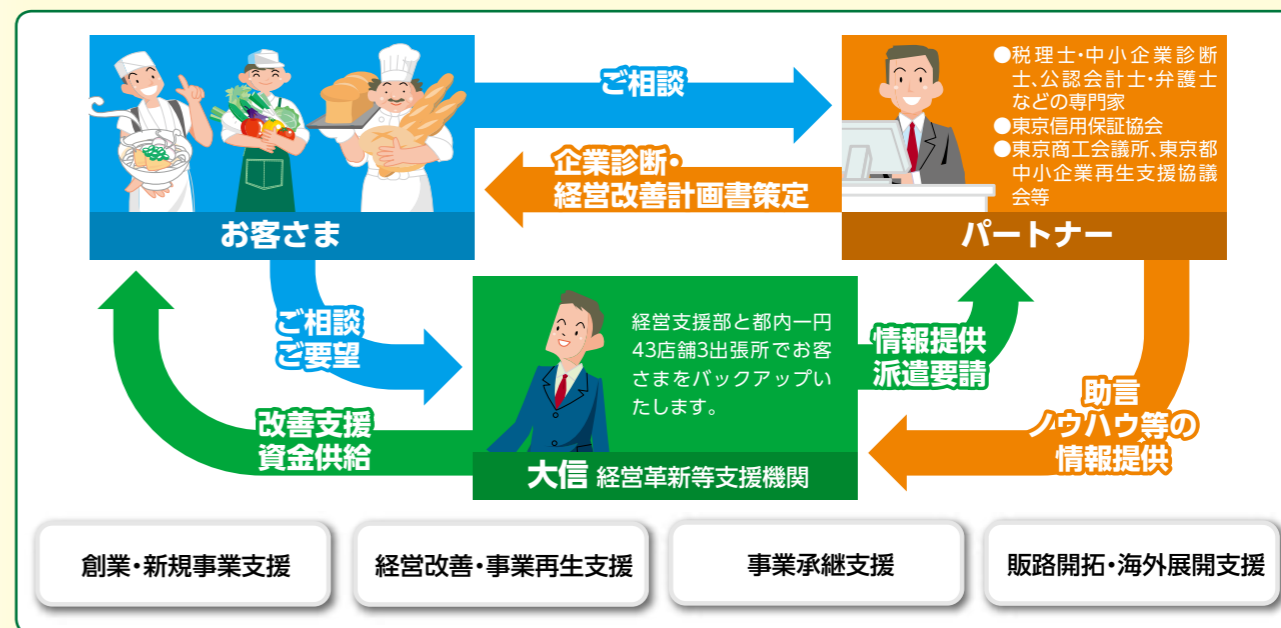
ご相談

企業診断・
経営改善計画書策定

お客さま

●税理士・中小企業診断士、公認会計士・弁護士などの専門家
●東京信用保証協会
●東京商工会議所、東京都中小企業再生支援協議会等

パートナー

ご相談
ご要望

経営支援部と都内一円43店舗3出張所でお客さまをバックアップいたします。

情報提供
派遣要請

助言
ノウハウ等の
情報提供

改善支援
資金供給

大信 経営革新等支援機関

創業・新規事業支援

経営改善・事業再生支援

事業承継支援

販路開拓・海外展開支援